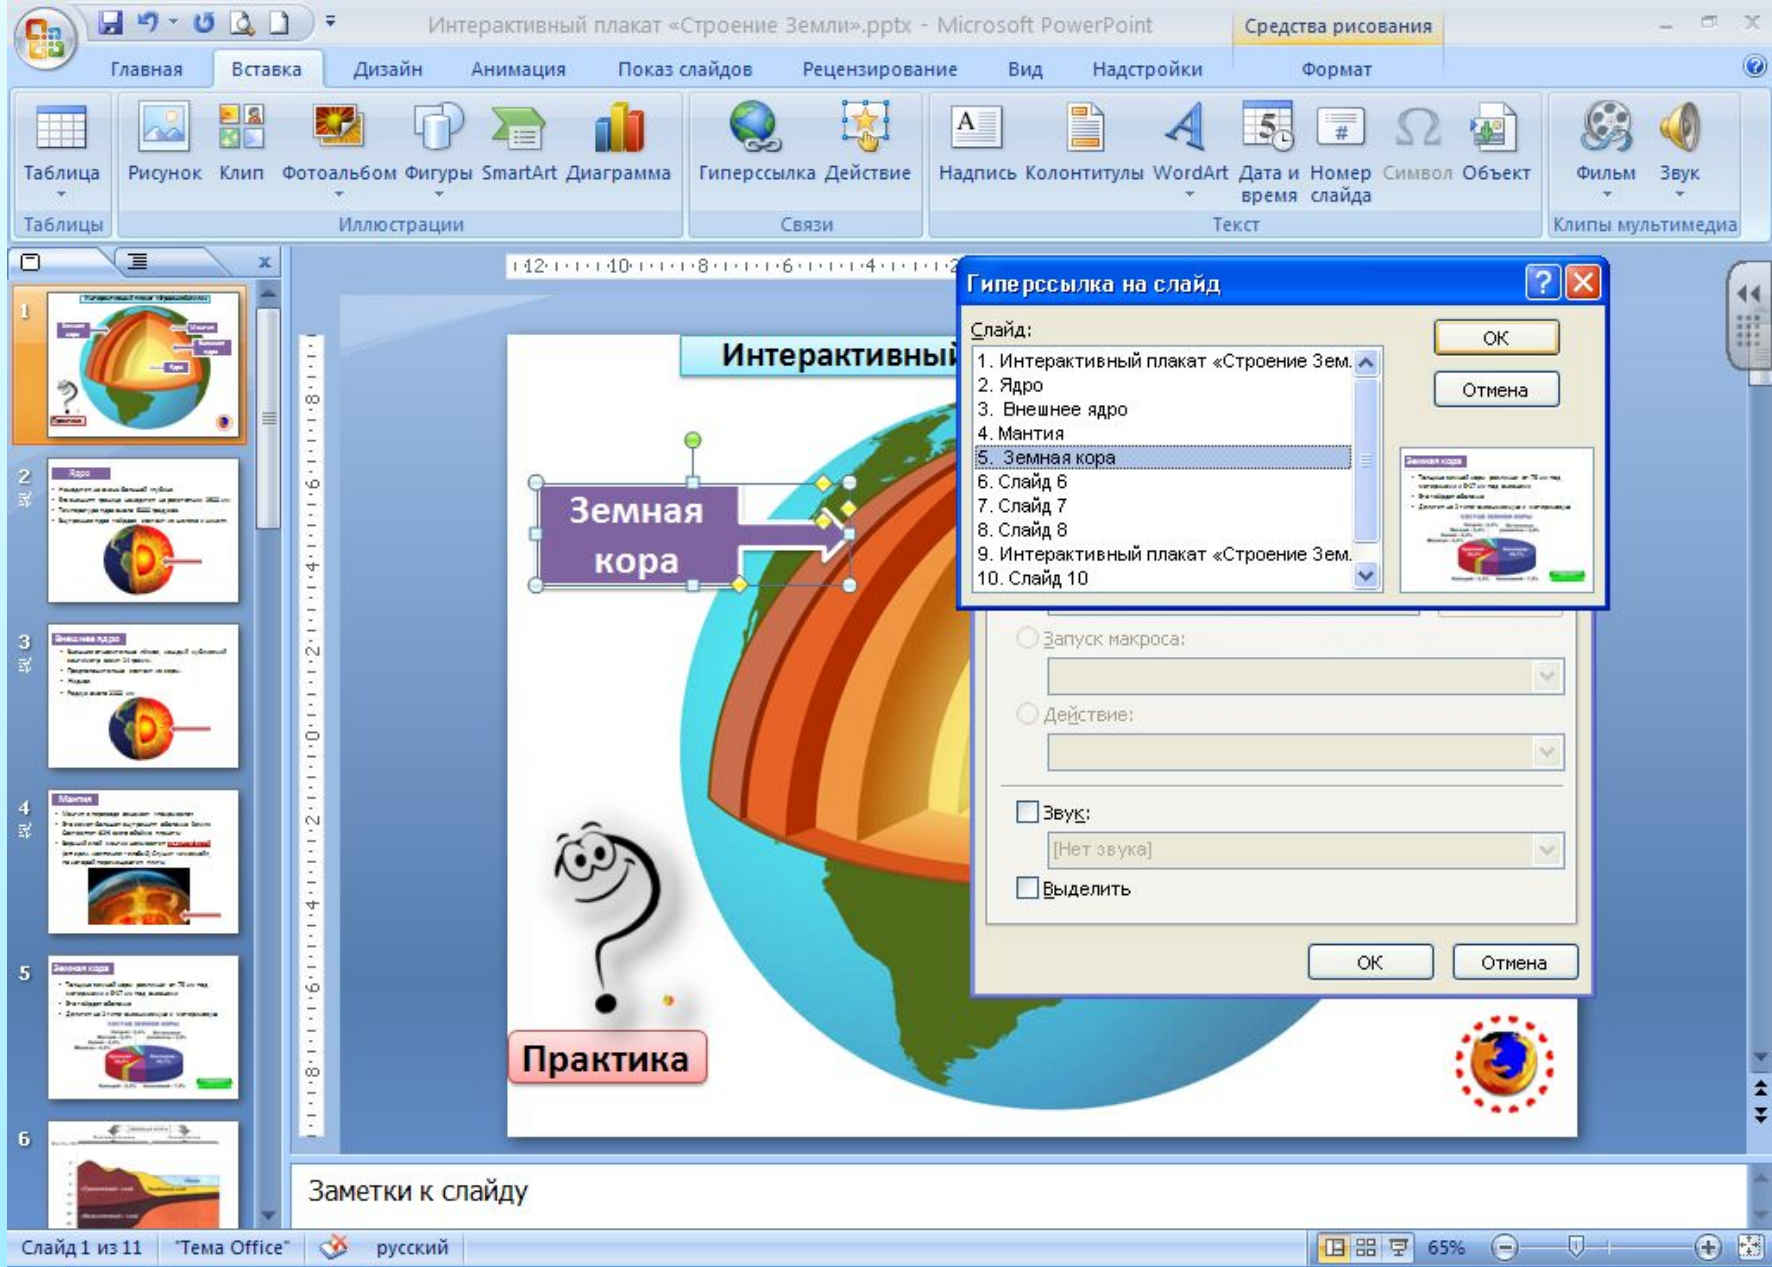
Интерактивный плакат «Строение Земли».pptx - Microsoft PowerPoint
Средства рисования

Главная
Вставка
Дизайн
Анимация
Показ слайдов
Рецензирование
Вид
Надстройки
Формат

Таблица
Таблицы
Рисунок
Клип
Фотоальбом
Фигуры
SmartArt
Диаграмма
Иллюстрации
Гиперссылка
Действие
Связи
Надпись
Колонтитулы
WordArt
Дата и время
Номер слайда
Символ
Объект
Текст
Фильм
Звук
Клипы мультимедиа

Интерактивный

Земная кора

Практика

Гиперссылка на слайд
Слайд:
1. Интерактивный плакат «Строение Зем.
2. Ядро
3. Внешнее ядро
4. Мантия
5. Земная кора
6. Слайд 6
7. Слайд 7
8. Слайд 8
9. Интерактивный плакат «Строение Зем.
10. Слайд 10
ОК
Отмена

Запуск макроса:
Действие:
Звук:
[Нет звука]
Выделить
ОК
Отмена

Заметки к слайду

Слайд 1 из 11
"Тема Office"
русский
65%